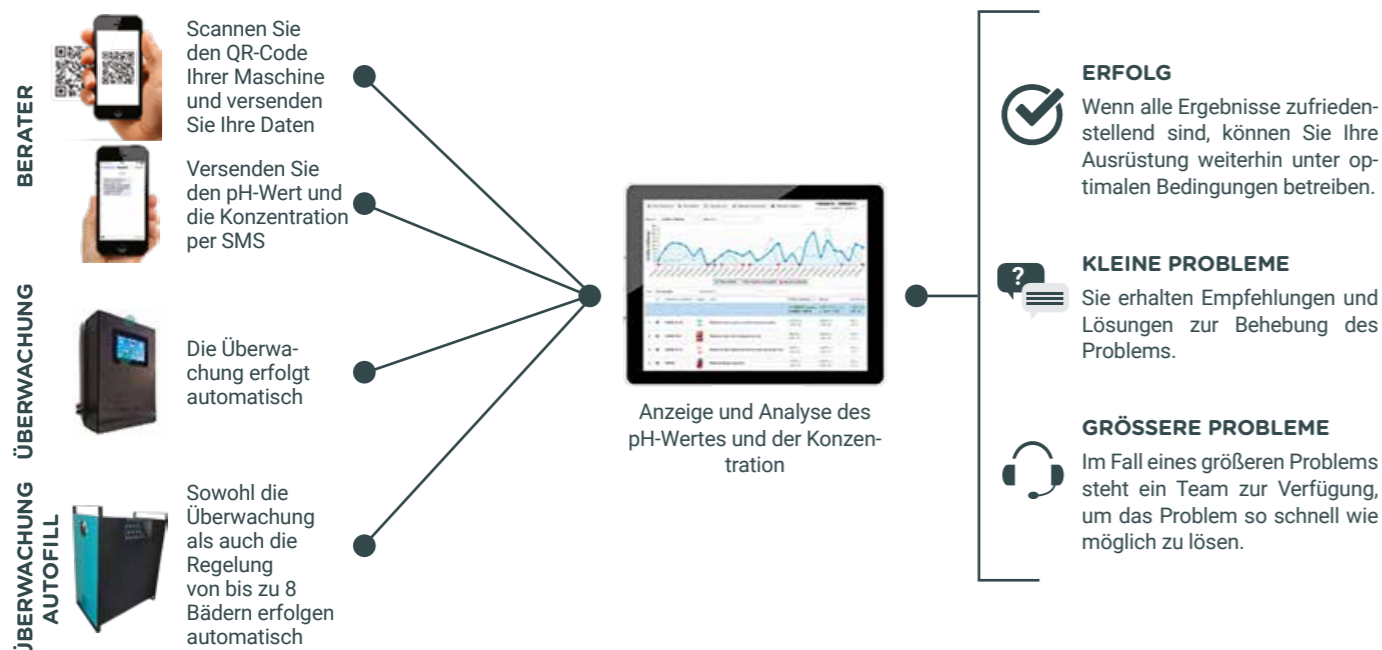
BERATER

Scannen Sie den QR-Code Ihrer Maschine und versenden Sie Ihre Daten

Versenden Sie den pH-Wert und die Konzentration per SMS

ÜBERWACHUNG

Die Überwachung erfolgt automatisch

ÜBERWACHUNG AUTOFILL

Sowohl die Überwachung als auch die Regelung von bis zu 8 Bädern erfolgen automatisch

Anzeige und Analyse des pH-Wertes und der Konzentration

ERFOLG
Wenn alle Ergebnisse zufriedenstellend sind, können Sie Ihre Ausrüstung weiterhin unter optimalen Bedingungen betreiben.

?

KLEINE PROBLEME
Sie erhalten Empfehlungen und Lösungen zur Behebung des Problems.

GRÖSSERE PROBLEME
Im Fall eines größeren Problems steht ein Team zur Verfügung, um das Problem so schnell wie möglich zu lösen.